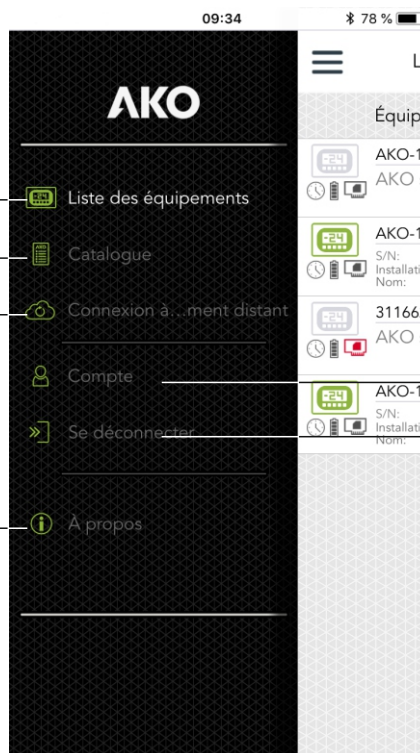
09:34

78 %

AKO

Liste des équipements

Catalogue

Connexion à…ment distant

Compte

Se déconnecter

À propos

L

Équip

AKO-1

AKO

AKO-1

S/N:

Installati

Nom:

31166

AKO

AKO-1

S/N:

Installati

Nom: